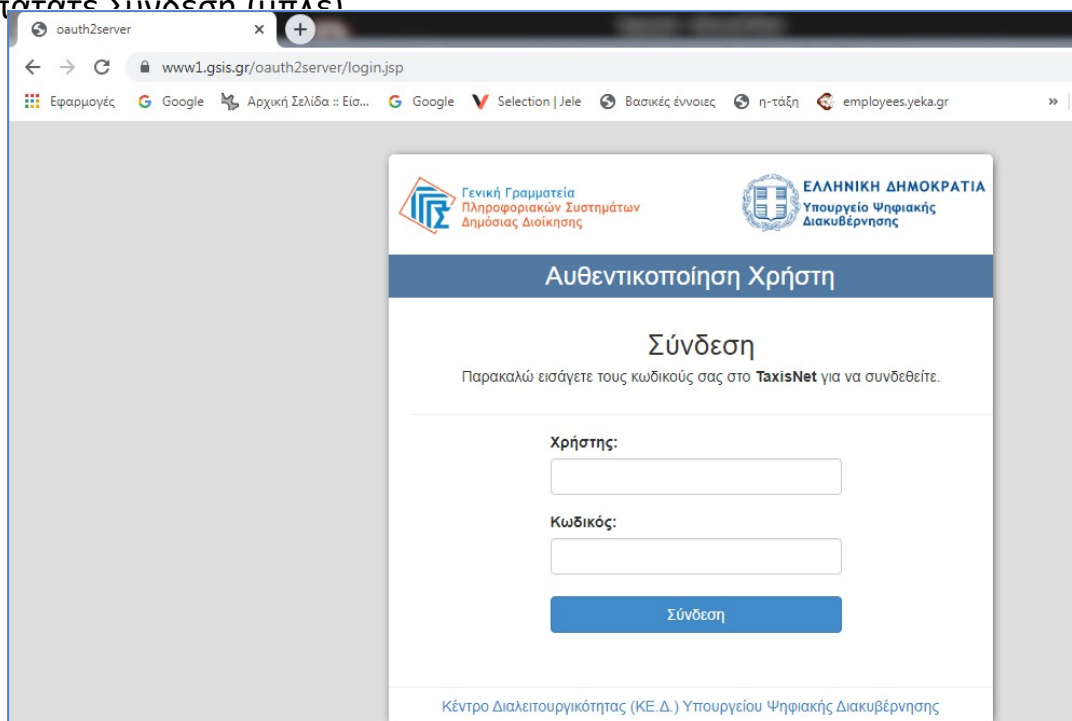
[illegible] σύνδεση (μπλε)

oauth2server ×

www1.gsis.gr/oauth2server/login.jsp

Εφαρμογές Google Αρχική Σελίδα :: Είσ... Google Selection | Jele Βασικές έννοιες η-τάξη employees.yeka.gr »

Γενική Γραμματεία Πληροφοριακών Συστημάτων Δημόσιας Διοίκησης

ΕΛΛΗΝΙΚΗ ΔΗΜΟΚΡΑΤΙΑ Υπουργείο Ψηφιακής Διακυβέρνησης

Αυθεντικοποίηση Χρήστη

Σύνδεση

Παρακαλώ εισάγετε τους κωδικούς σας στο **TaxisNet** για να συνδεθείτε.

Χρήστης:

Κωδικός:

Σύνδεση

Κέντρο Διαλειτουργικότητας (ΚΕ.Δ.) Υπουργείου Ψηφιακής Διακυβέρνησης